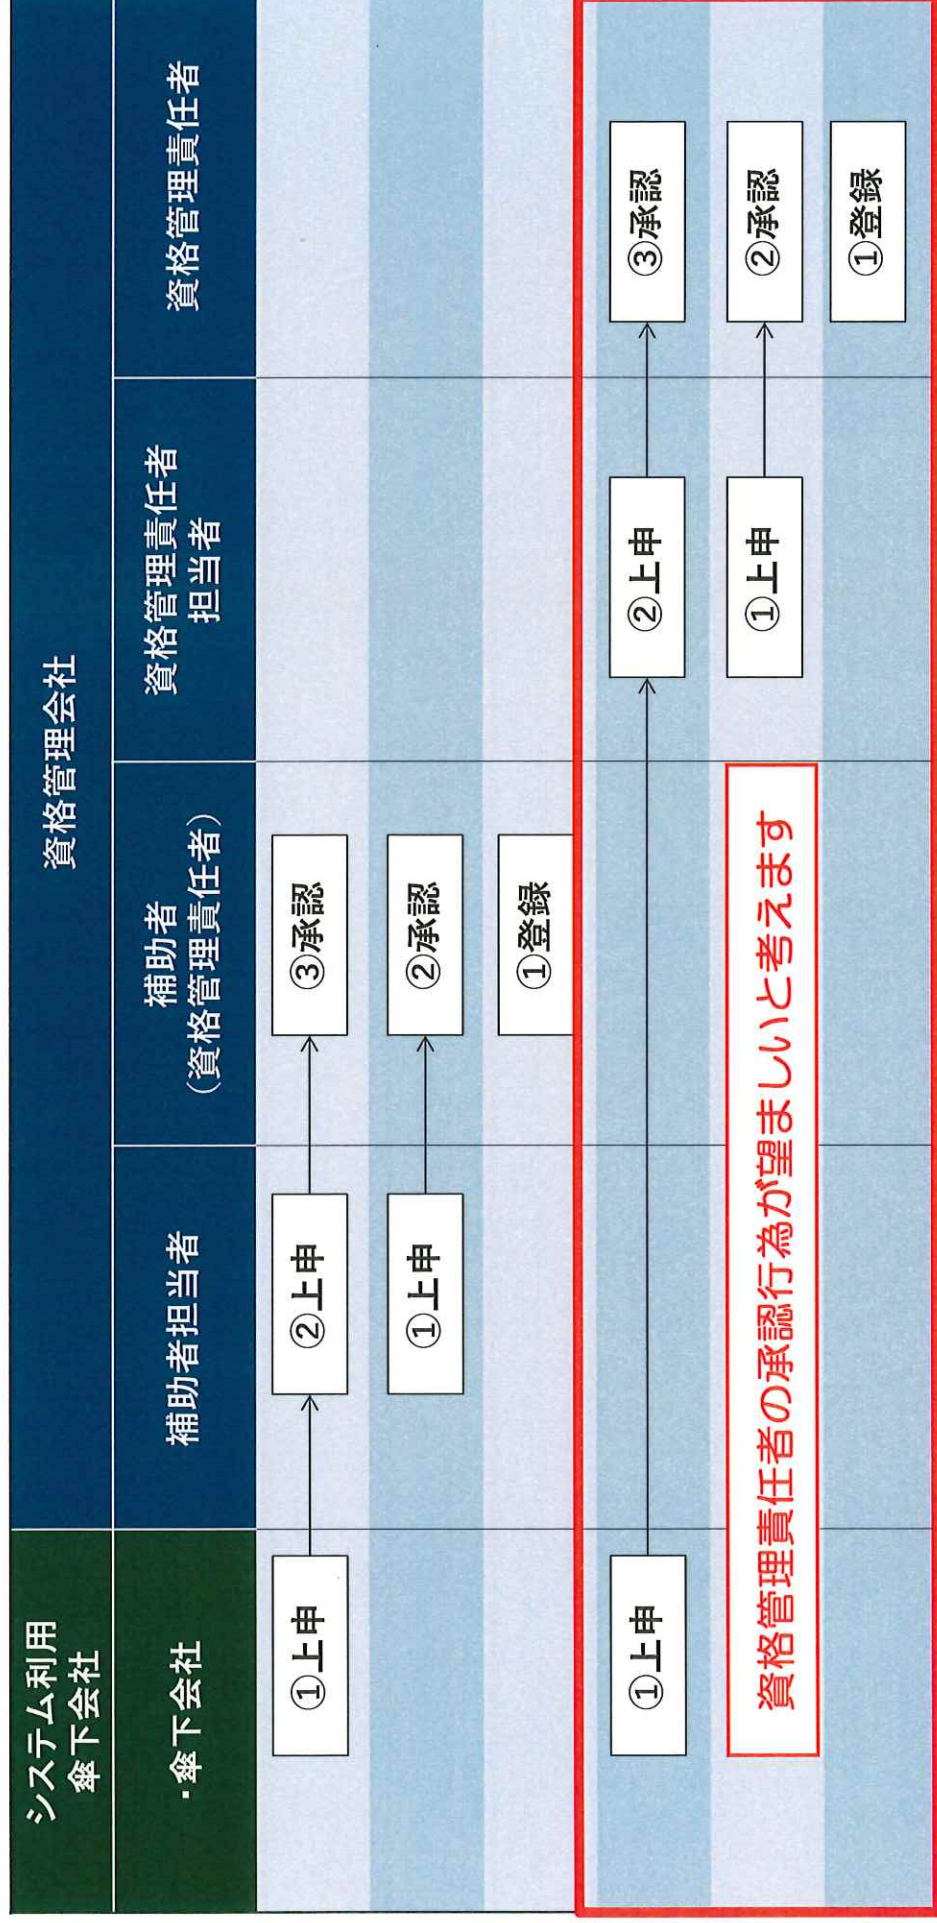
| システム利用・傘下会社 | 資格管理会社 | | | |
|---|---|---|---|---|
| 傘下会社 | 補助者担当者 | 補助者（資格管理責任者） | 資格管理責任者担当者 | 資格管理責任者 |
| ①上申 | ②上申 | ③承認 | | |
| | ①上申 | ②承認 | | |
| | | ①登録 | | |
| ①上申 | | | ②上申 | ③承認 |
| | | | ①上申 | ②承認 |
| | | | | ①登録 |

資格管理責任者の承認行為が望ましいと考えます